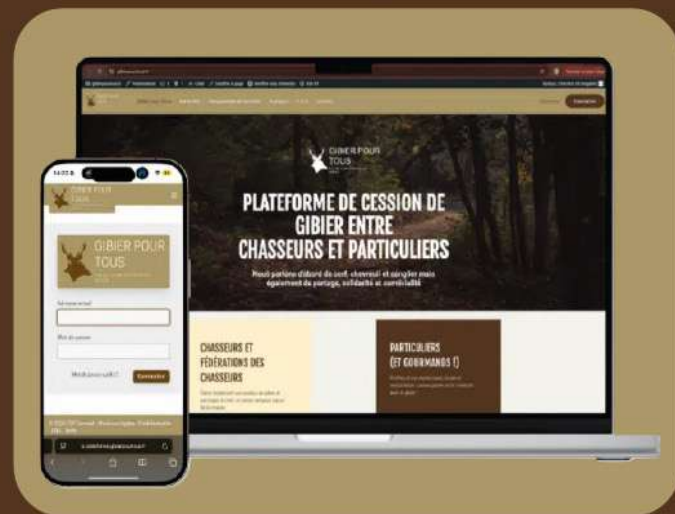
GIBIER POUR TOUS

PLATEFORME DE CESSION DE GIBIER ENTRE CHASSEURS ET PARTICULIERS

Nous parlons d'abord de cerf, chevreuil et sanglier mais également de partage, solidarité et convivialité

CHASSEURS ET FÉDÉRATIONS DES CHASSEURS

PARTICULIERS (ET GOURMANDS !)

GIBIER POUR TOUS

GIBIER POUR TOUS

Adresse email

Mot de passe

Mot de passe oublié ?

Connexion